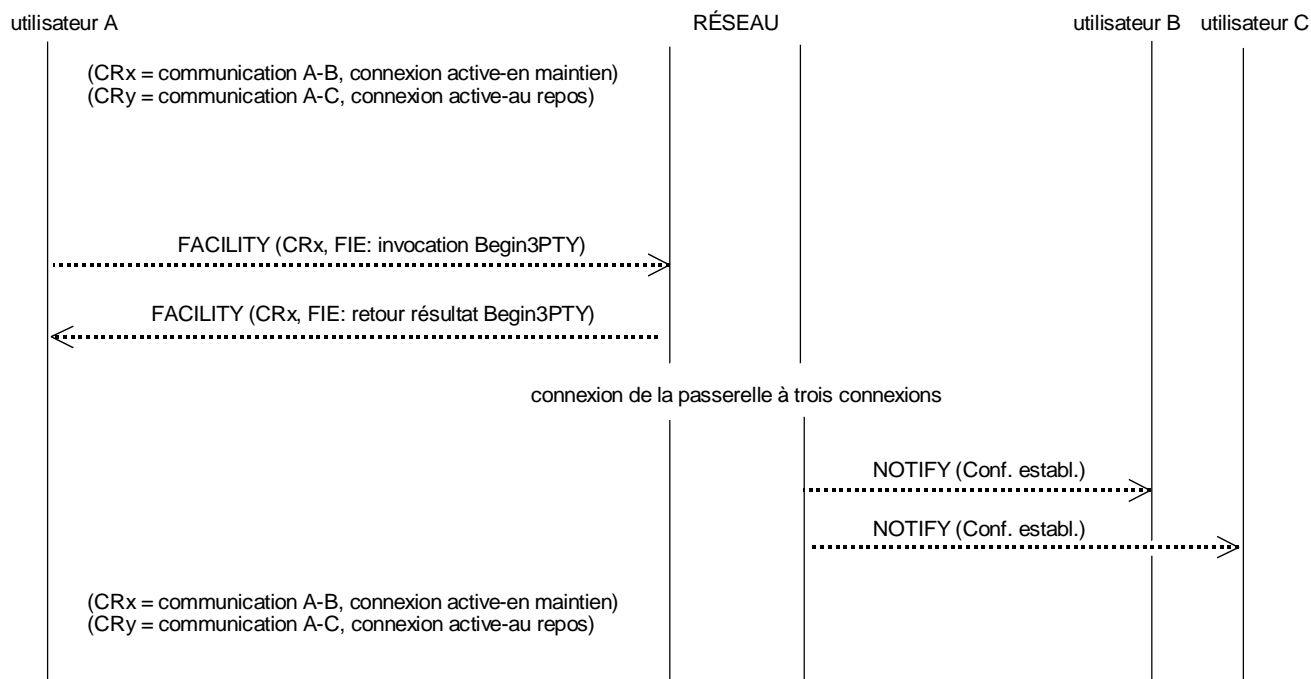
utilisateur A

RÉSEAU

utilisateur B

utilisateur C

(CRx = communication A-B, connexion active-en maintien)
(CRy = communication A-C, connexion active-au repos)

FACILITY (CRx, FIE: invocation Begin3PTY)

FACILITY (CRx, FIE: retour résultat Begin3PTY)

connexion de la passerelle à trois connexions

NOTIFY (Conf. establ.)

NOTIFY (Conf. establ.)

(CRx = communication A-B, connexion active-en maintien)
(CRy = communication A-C, connexion active-au repos)